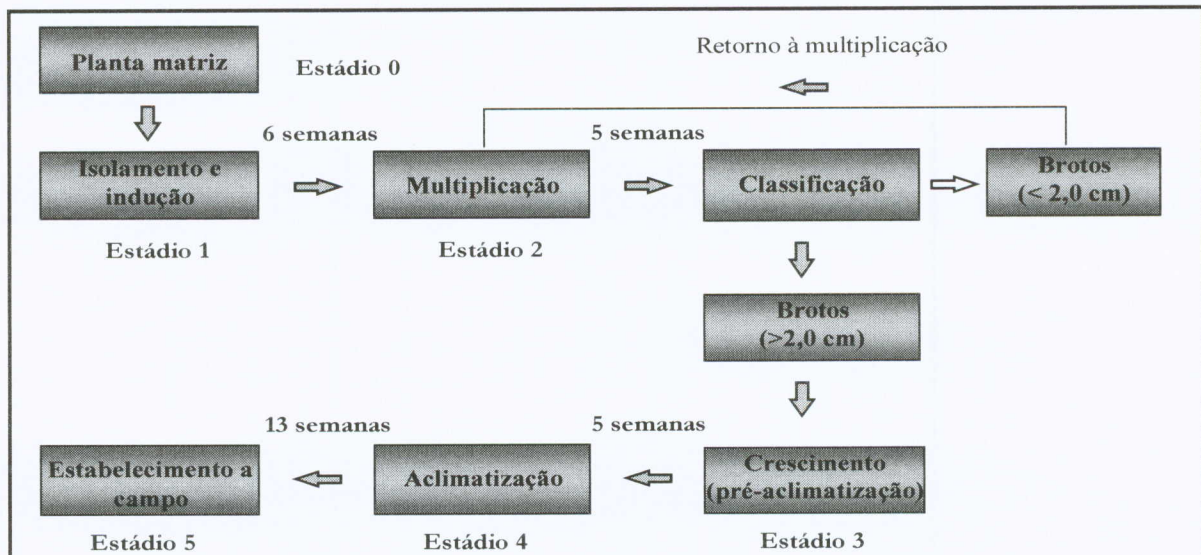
Planta matriz

Estádio 0

Retorno à multiplicação

6 semanas

5 semanas

Isolamento e indução

Estádio 1

Multiplicação

Estádio 2

Classificação

Brotos (< 2,0 cm)

Brotos (>2,0 cm)

13 semanas

5 semanas

Estabelecimento a campo

Estádio 5

Aclimatização

Estádio 4

Crescimento (pré-aclimatização)

Estádio 3